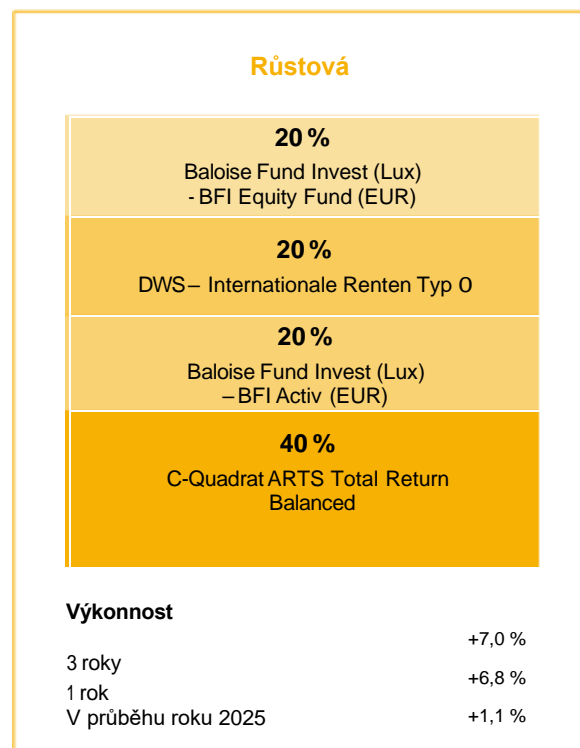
Růstová

20 %
Baloise Fund Invest (Lux) - BFI Equity Fund (EUR)

20 %
DWS – Internationale Renten Typ O

20 %
Baloise Fund Invest (Lux) – BFI Activ (EUR)

40 %
C-Quadrat ARTS Total Return Balanced

Výkonnost

+7,0 %
3 roky
+6,8 %
1 rok
V průběhu roku 2025
+1,1 %